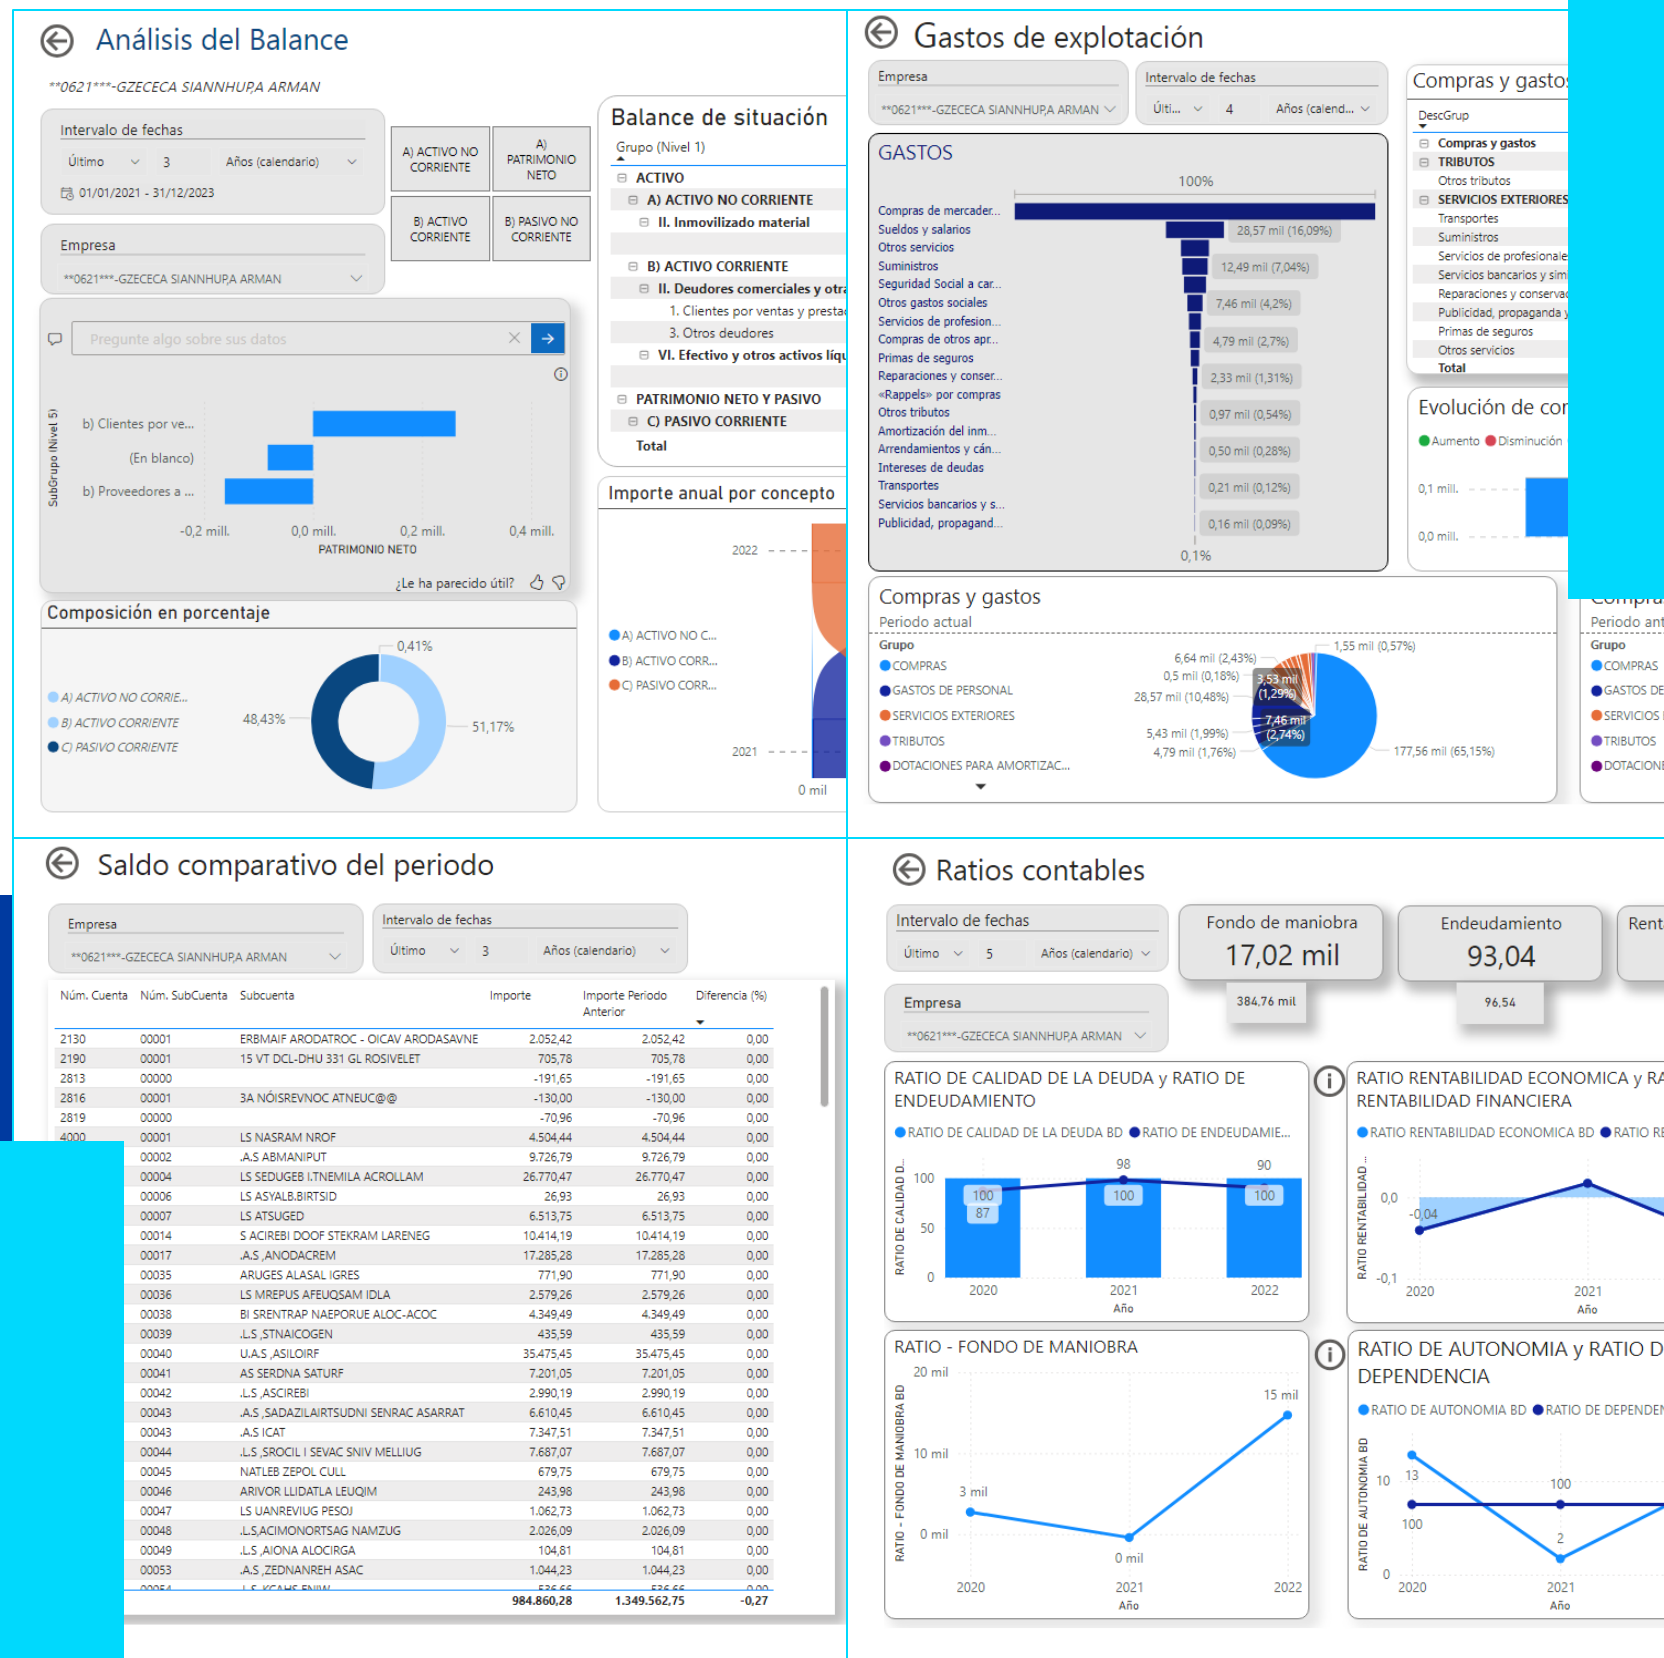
Análisis del Balance

**0621***-GZECECA SIANNHUPA ARMAN

Intervalo de fechas
Último 3 Años (calendario)
01/01/2021 - 31/12/2023

Empresa
**0621***-GZECECA SIANNHUPA ARMAN

A) ACTIVO NO CORRIENTE
A) PATRIMONIO NETO
B) ACTIVO CORRIENTE
B) PASIVO NO CORRIENTE

Pregunte algo sobre sus datos

SubGrupo (Nivel 5)
b) Clientes por ve...
(En blanco)
b) Proveedores a ...
-0,2 mill. 0,0 mill. 0,2 mill. 0,4 mill.
PATRIMONIO NETO
¿Le ha parecido útil?

Composición en porcentaje
A) ACTIVO NO CORRIE...
B) ACTIVO CORRIENTE
C) PASIVO CORRIENTE
0,41%
48,43%
51,17%

Balance de situación
Grupo (Nivel 1)
ACTIVO
A) ACTIVO NO CORRIENTE
II. Inmovilizado material
B) ACTIVO CORRIENTE
II. Deudores comerciales y otra
1. Clientes por ventas y presta
3. Otros deudores
VI. Efectivo y otros activos líq
PATRIMONIO NETO Y PASIVO
C) PASIVO CORRIENTE
Total

Importe anual por concepto
A) ACTIVO NO C...
B) ACTIVO CORR...
C) PASIVO CORR...
2022
2021
0 mil

Gastos de explotación

Empresa
**0621***-GZECECA SIANNHUPA ARMAN
Intervalo de fechas
Últi... 4 Años (calend...

GASTOS
100%
Compras de mercader...
Sueldos y salarios
Otros servicios
Suministros
Seguridad Social a car...
Otros gastos sociales
Servicios de profesion...
Compras de otros apr...
Primas de seguros
Reparaciones y conser...
«Rappels» por compras
Otros tributos
Amortización del inm...
Arrendamientos y cán...
Intereses de deudas
Transportes
Servicios bancarios y s...
Publicidad, propagand...
28,57 mil (16,09%)
12,49 mil (7,04%)
7,46 mil (4,2%)
4,79 mil (2,7%)
2,33 mil (1,31%)
0,97 mil (0,54%)
0,50 mil (0,28%)
0,21 mil (0,12%)
0,16 mil (0,09%)
0,1%

Compras y gastos
DescGrup
Compras y gastos
TRIBUTOS
Otros tributos
SERVICIOS EXTERIORES
Transportes
Suministros
Servicios de profesionale
Servicios bancarios y sim
Reparaciones y conserva
Publicidad, propaganda y
Primas de seguros
Otros servicios
Total

Evolución de cor
Aumento Disminución
0,1 mill.
0,0 mill.

Compras y gastos
Periodo actual
Grupo
COMPRAS
GASTOS DE PERSONAL
SERVICIOS EXTERIORES
TRIBUTOS
DOTACIONES PARA AMORTIZAC...
6,64 mil (2,43%)
0,5 mil (0,18%)
28,57 mil (10,48%)
3,53 mil (1,29%)
7,46 mil (2,74%)
5,43 mil (1,99%)
4,79 mil (1,76%)
1,55 mil (0,57%)
177,56 mil (65,15%)

Compra
Periodo ant
Grupo
COMPRAS
GASTOS DE
SERVICIOS
TRIBUTOS
DOTACION

Saldo comparativo del periodo

Empresa
**0621***-GZECECA SIANNHUPA ARMAN
Intervalo de fechas
Último 3 Años (calendario)

| Núm. Cuenta | Núm. SubCuenta | Subcuenta | Importe | Importe Periodo Anterior | Diferencia (%) |
|---|---|---|---|---|---|
| 2130 | 00001 | ERBMAIF ARODATROC - OICAV ARODASAVNE | 2.052,42 | 2.052,42 | 0,00 |
| 2190 | 00001 | 15 VT DCL-DHU 331 GL ROSIVELET | 705,78 | 705,78 | 0,00 |
| 2813 | 00000 | | -191,65 | -191,65 | 0,00 |
| 2816 | 00001 | 3A NÓISREVNOC ATNEUC@@ | -130,00 | -130,00 | 0,00 |
| 2819 | 00000 | | -70,96 | -70,96 | 0,00 |
| 4000 | 00001 | LS NASRAM NROF | 4.504,44 | 4.504,44 | 0,00 |
| | 00002 | .A.S ABMANIPUT | 9.726,79 | 9.726,79 | 0,00 |
| | 00004 | LS SEDUGEB I.TNEMILA ACROLLAM | 26.770,47 | 26.770,47 | 0,00 |
| | 00006 | LS ASYALB.BIRTSID | 26,93 | 26,93 | 0,00 |
| | 00007 | LS ATSUGED | 6.513,75 | 6.513,75 | 0,00 |
| | 00014 | S ACIREBI DOOF STEKRAM LARENEG | 10.414,19 | 10.414,19 | 0,00 |
| | 00017 | .A.S ,ANODACREM | 17.285,28 | 17.285,28 | 0,00 |
| | 00035 | ARUGES ALASAL IGRES | 771,90 | 771,90 | 0,00 |
| | 00036 | LS MREPUS AFEUQSAM IDLA | 2.579,26 | 2.579,26 | 0,00 |
| | 00038 | BI SRENTRAP NAEPORUE ALOC-ACOC | 4.349,49 | 4.349,49 | 0,00 |
| | 00039 | .L.S ,STNAICOGEN | 435,59 | 435,59 | 0,00 |
| | 00040 | U.A.S ,ASILOIRF | 35.475,45 | 35.475,45 | 0,00 |
| | 00041 | AS SERDNA SATURF | 7.201,05 | 7.201,05 | 0,00 |
| | 00042 | .L.S ,ASCIREBI | 2.990,19 | 2.990,19 | 0,00 |
| | 00043 | .A.S ,SADAZILAIRTSUDNI SENRAC ASARRAT | 6.610,45 | 6.610,45 | 0,00 |
| | 00043 | .A.S ICAT | 7.347,51 | 7.347,51 | 0,00 |
| | 00044 | .L.S ,SROCIL I SEVAC SNIV MELLIUG | 7.687,07 | 7.687,07 | 0,00 |
| | 00045 | NATLEB ZEPOL CULL | 679,75 | 679,75 | 0,00 |
| | 00046 | ARIVOR LLIDATLA LEUQIM | 243,98 | 243,98 | 0,00 |
| | 00047 | LS UANREVIUG PESOJ | 1.062,73 | 1.062,73 | 0,00 |
| | 00048 | .L.S,ACIMONORTSAG NAMZUG | 2.026,09 | 2.026,09 | 0,00 |
| | 00049 | .L.S ,AIONA ALOCIRGA | 104,81 | 104,81 | 0,00 |
| | 00053 | .A.S ,ZEDNANREH ASAC | 1.044,23 | 1.044,23 | 0,00 |
| | | | 984.860,28 | 1.349.562,75 | -0,27 |

Ratios contables

Intervalo de fechas
Último 5 Años (calendario)
Empresa
**0621***-GZECECA SIANNHUPA ARMAN

Fondo de maniobra
17,02 mil
384,76 mil
Endeudamiento
93,04
96,54
Rent

RATIO DE CALIDAD DE LA DEUDA y RATIO DE ENDEUDAMIENTO
RATIO DE CALIDAD DE LA DEUDA BD RATIO DE ENDEUDAMIE...
RATIO DE CALIDAD D...
100 50 0
100 87 98 100 90 100
2020 2021 2022
Año

RATIO RENTABILIDAD ECONOMICA y RA RENTABILIDAD FINANCIERA
RATIO RENTABILIDAD ECONOMICA BD RATIO RE
RATIO RENTABILIDAD...
0,0 -0,04 -0,1
2020 2021
Año

RATIO - FONDO DE MANIOBRA
RATIO - FONDO DE MANIOBRA BD
20 mil 15 mil 10 mil 3 mil 0 mil 0 mil
2020 2021 2022
Año

RATIO DE AUTONOMIA y RATIO D DEPENDENCIA
RATIO DE AUTONOMIA BD RATIO DE DEPENDEN
RATIO DE AUTONOMIA BD
10 13 100 100 2 0
2020 2021
Año